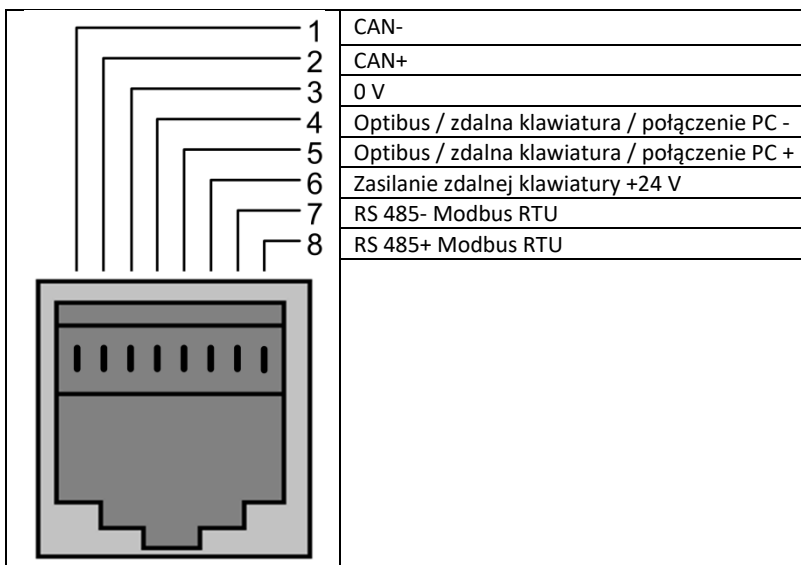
| | |
|---|---|
| 1 | CAN- |
| 2 | CAN+ |
| 3 | 0 V |
| 4 | Optibus / zdalna klawiatura / połączenie PC - |
| 5 | Optibus / zdalna klawiatura / połączenie PC + |
| 6 | Zasilanie zdalnej klawiatury +24 V |
| 7 | RS 485- Modbus RTU |
| 8 | RS 485+ Modbus RTU |